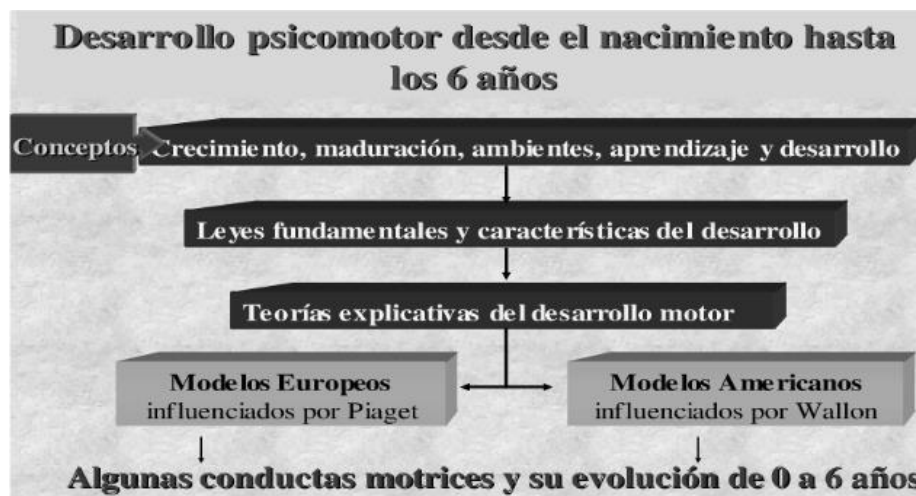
Desarrollo psicomotor desde el nacimiento hasta los 6 años

Conceptos Crecimiento, maduración, ambientes, aprendizaje y desarrollo

Leyes fundamentales y características del desarrollo

Teorías explicativas del desarrollo motor

Modelos Europeos influenciados por Piaget

Modelos Americanos influenciados por Wallon

Algunas conductas motrices y su evolución de 0 a 6 años